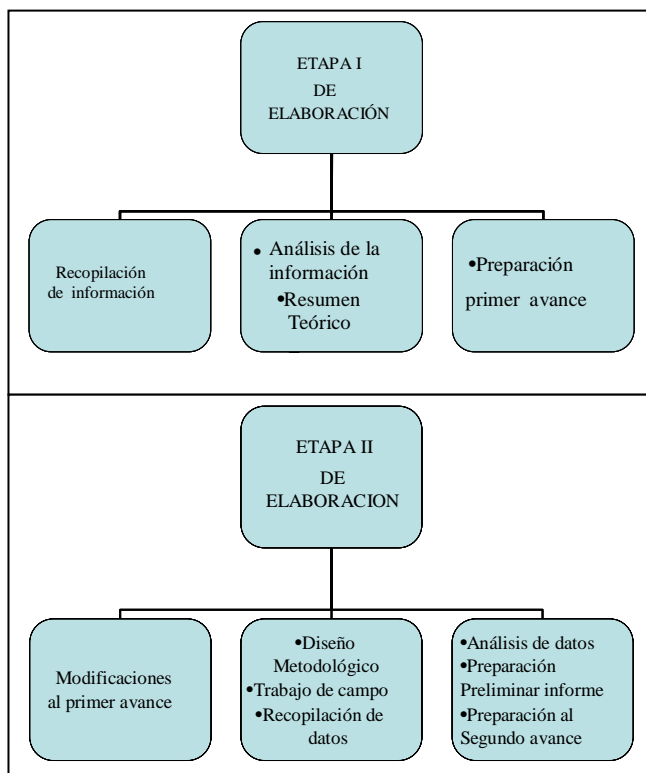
ETAPA I
DE
ELABORACIÓN

Recopilación de información

• Análisis de la información
•Resumen Teórico

•Preparación primer avance

ETAPA II
DE
ELABORACION

Modificaciones al primer avance

•Diseño Metodológico
•Trabajo de campo
•Recopilación de datos

•Análisis de datos
•Preparación Preliminar informe
•Preparación al Segundo avance